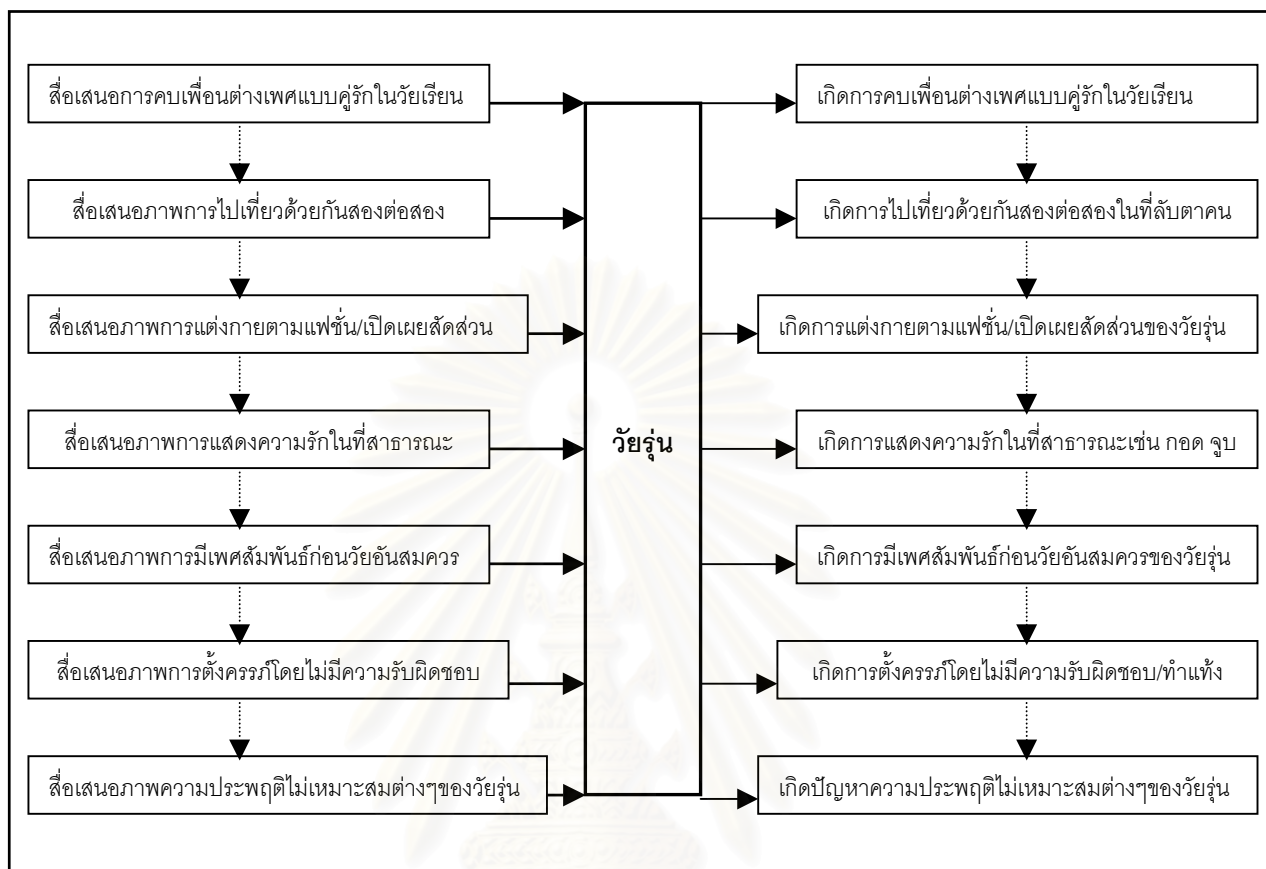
สื่อเสนอการคบเพื่อนต่างเพศแบบคู่รักในวัยเรียน

สื่อเสนอภาพการไปเที่ยวด้วยกันสองต่อสอง

สื่อเสนอภาพการแต่งกายตามแฟชั่น/เปิดเผยสัดส่วน

สื่อเสนอภาพการแสดงความรักในที่สาธารณะ

สื่อเสนอภาพการมีเพศสัมพันธ์ก่อนวัยอันสมควร

สื่อเสนอภาพการตั้งครรภ์โดยไม่มีความรับผิดชอบ

สื่อเสนอภาพความประพฤติไม่เหมาะสมต่างๆของวัยรุ่น

วัยรุ่น

เกิดการคบเพื่อนต่างเพศแบบคู่รักในวัยเรียน

เกิดการไปเที่ยวด้วยกันสองต่อสองในที่ลับตาคน

เกิดการแต่งกายตามแฟชั่น/เปิดเผยสัดส่วนของวัยรุ่น

เกิดการแสดงความรักในที่สาธารณะเช่น กอด จูบ

เกิดการมีเพศสัมพันธ์ก่อนวัยอันสมควรของวัยรุ่น

เกิดการตั้งครรภ์โดยไม่มีความรับผิดชอบ/ทำแท้ง

เกิดปัญหาความประพฤติไม่เหมาะสมต่างๆของวัยรุ่น